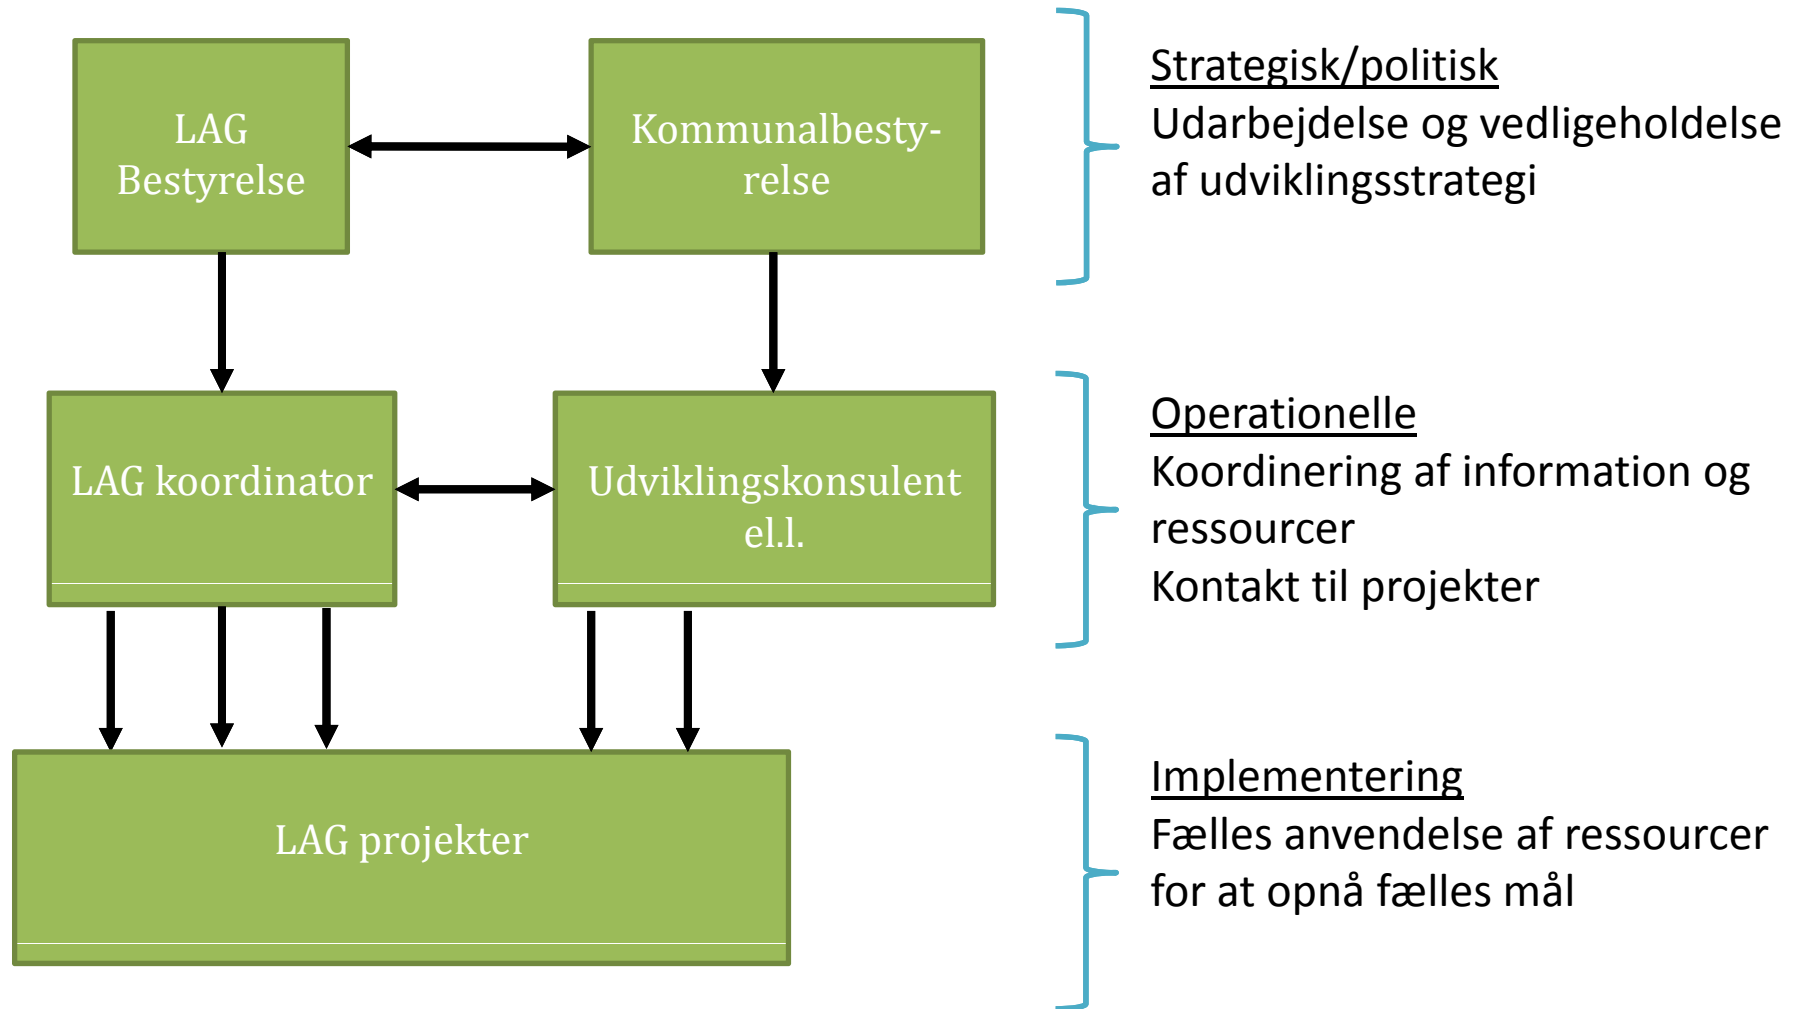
LAG Bestyrelse

Kommunalbesty-relse

LAG koordinator

Udviklingskonsulent el.l.

LAG projekter

Strategisk/politisk
Udarbejdelse og vedligeholdelse af udviklingsstrategi

Operationelle
Koordinering af information og ressourcer
Kontakt til projekter

Implementering
Fælles anvendelse af ressourcer for at opnå fælles mål